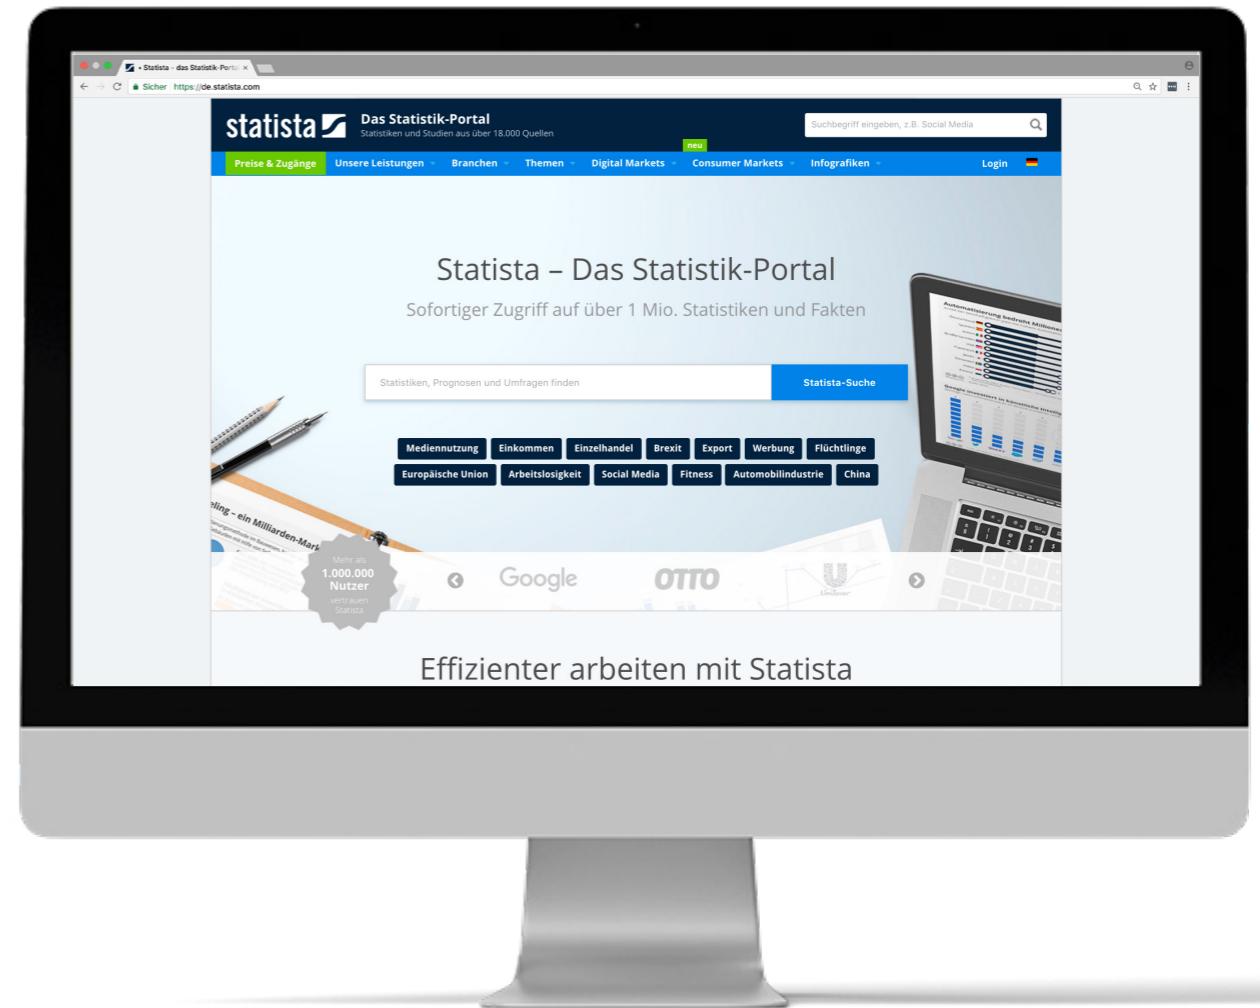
Statista - das Statistik-Portal ×

Sicher https://de.statista.com

statista Das Statistik-Portal
Statistiken und Studien aus über 18.000 Quellen

Suchbegriff eingeben, z.B. Social Media

neu

Preise & Zugänge Unsere Leistungen Branchen Themen Digital Markets Consumer Markets Infografiken Login

Statista – Das Statistik-Portal

Sofortiger Zugriff auf über 1 Mio. Statistiken und Fakten

Statistiken, Prognosen und Umfragen finden

Statista-Suche

Mediennutzung Einkommen Einzelhandel Brexit Export Werbung Flüchtlinge
Europäische Union Arbeitslosigkeit Social Media Fitness Automobilindustrie China

Automatisierung bedroht Millionen

Google investiert in künstliche Intelligenz

ling – ein Milliarden-Mark

Mehr als 1.000.000 Nutzer vertrauen Statista

Google OTTO Unilever

Effizienter arbeiten mit Statista